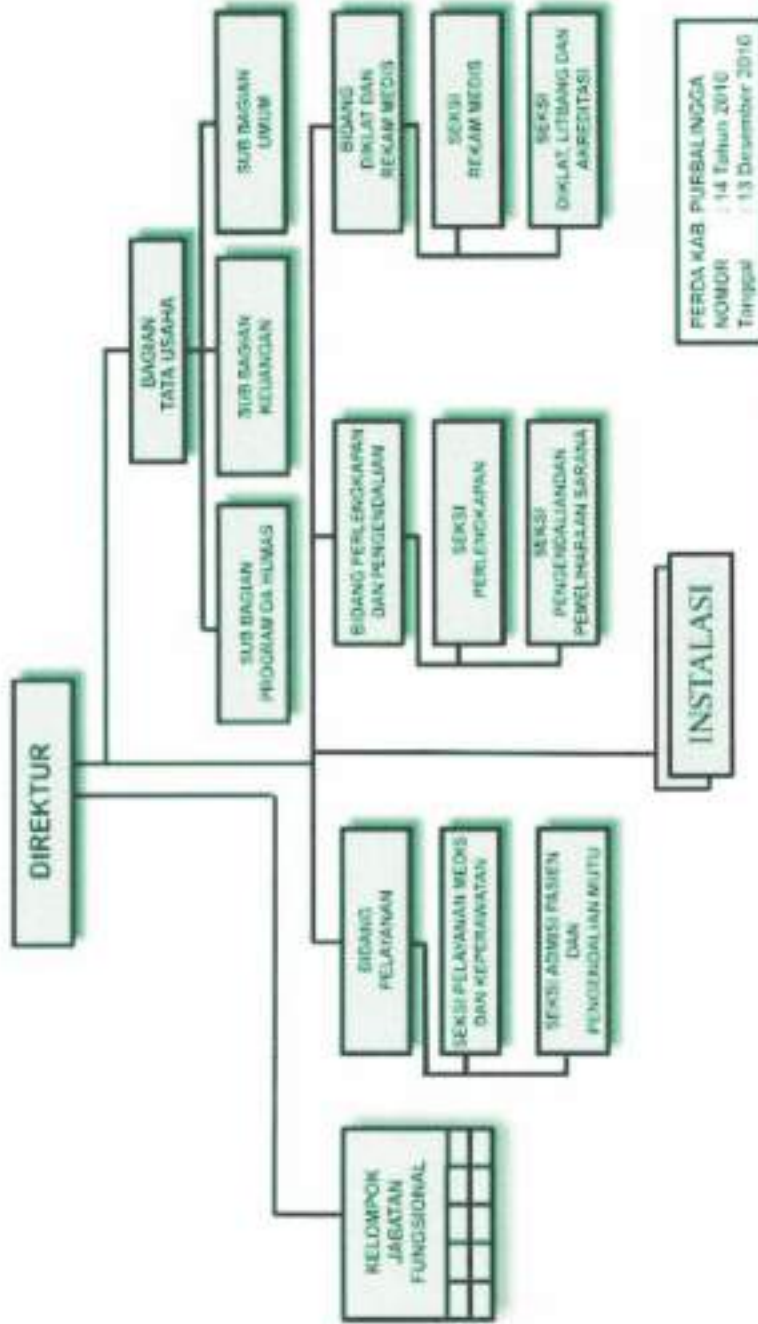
DIREKTUR

BAGIAN TATA USAHA

SUB BAGIAN PROGRAM DA HUMAS

SUB BAGIAN KEUANGAN

SUB BAGIAN UMUM

BIDANG DIKLAT DAN REKAM MEDIS

SEKSI REKAM MEDIS

SEKSI DIKLAT, LITBANG DAN AKREDITASI

BIDANG PERLENGKAPAN DAN PENGENDALIAN

SEKSI PERLENGKAPAN

SEKSI PENGENDALIANDAN PEMELIHARAAN SARANA

BIDANG PELAYANAN

SEKSI PELAYANAN MEDIS DAN KEPERAWATAN

SEKSI ADMISI PASIEN DAN PENGENDALIAN MUTU

INSTALASI

KELOMPOK JABATAN FUNGSIONAL

PERDA KAB. PURBALINGGA
NOMOR : 14 Tahun 2010
Tanggal : 13 Desember 2010